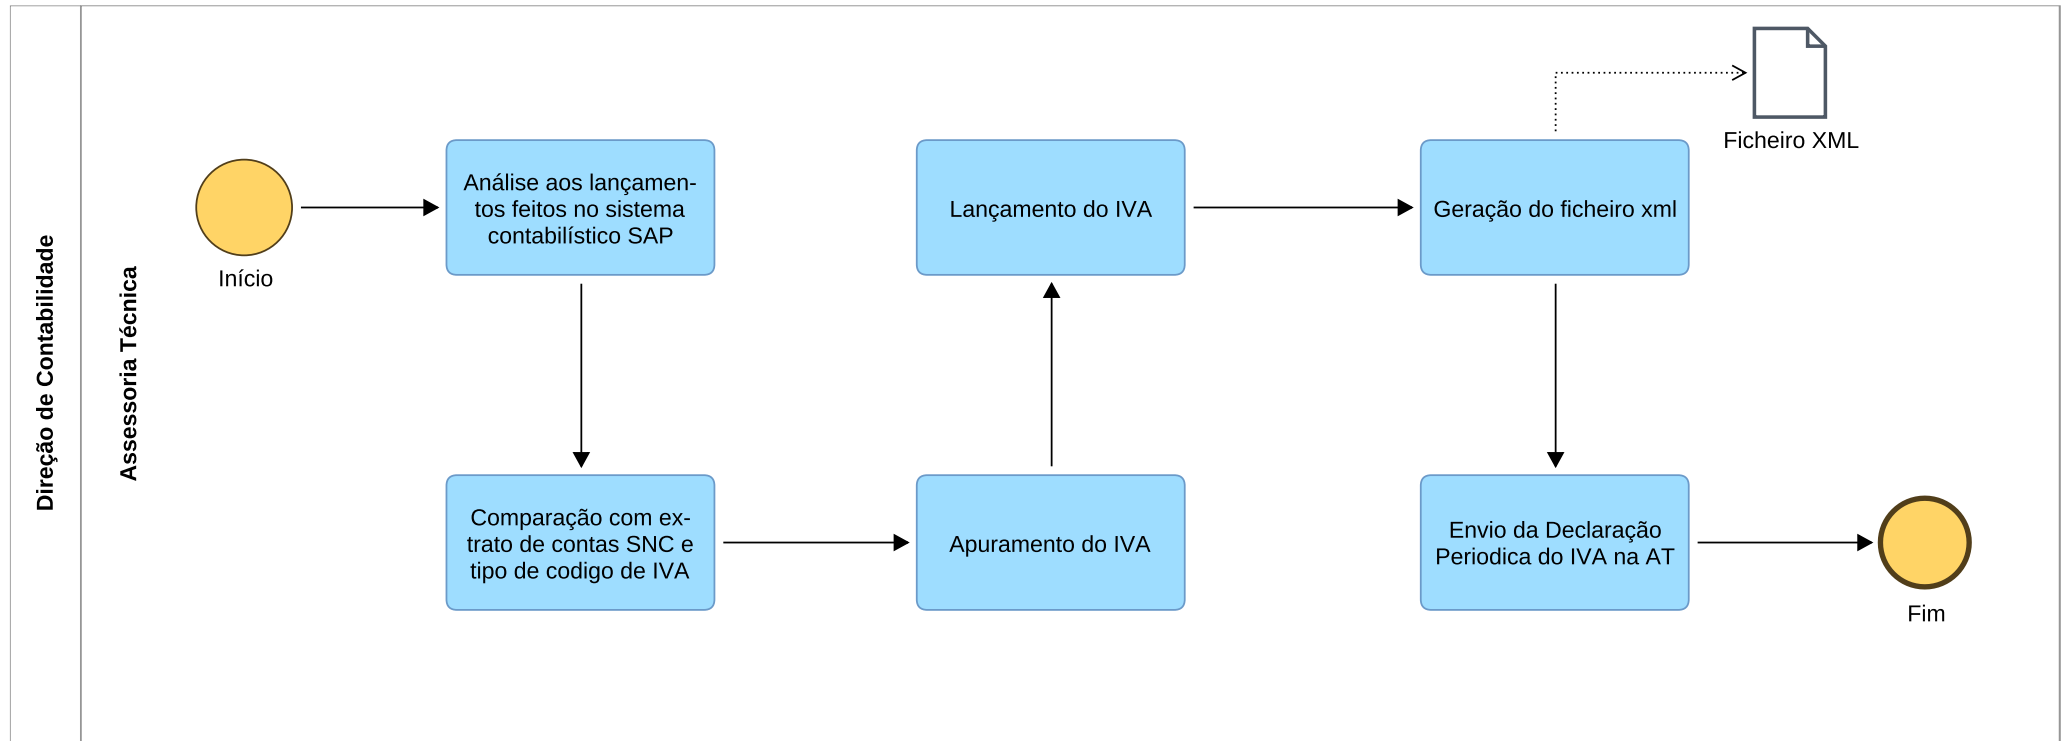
Direção de Contabilidade

Assessoria Técnica

Início

Análise aos lançamentos feitos no sistema contabilístico SAP

Comparação com extrato de contas SNC e tipo de codigo de IVA

Apuramento do IVA

Lançamento do IVA

Geração do ficheiro xml

Ficheiro XML

Envio da Declaração Periodica do IVA na AT

Fim